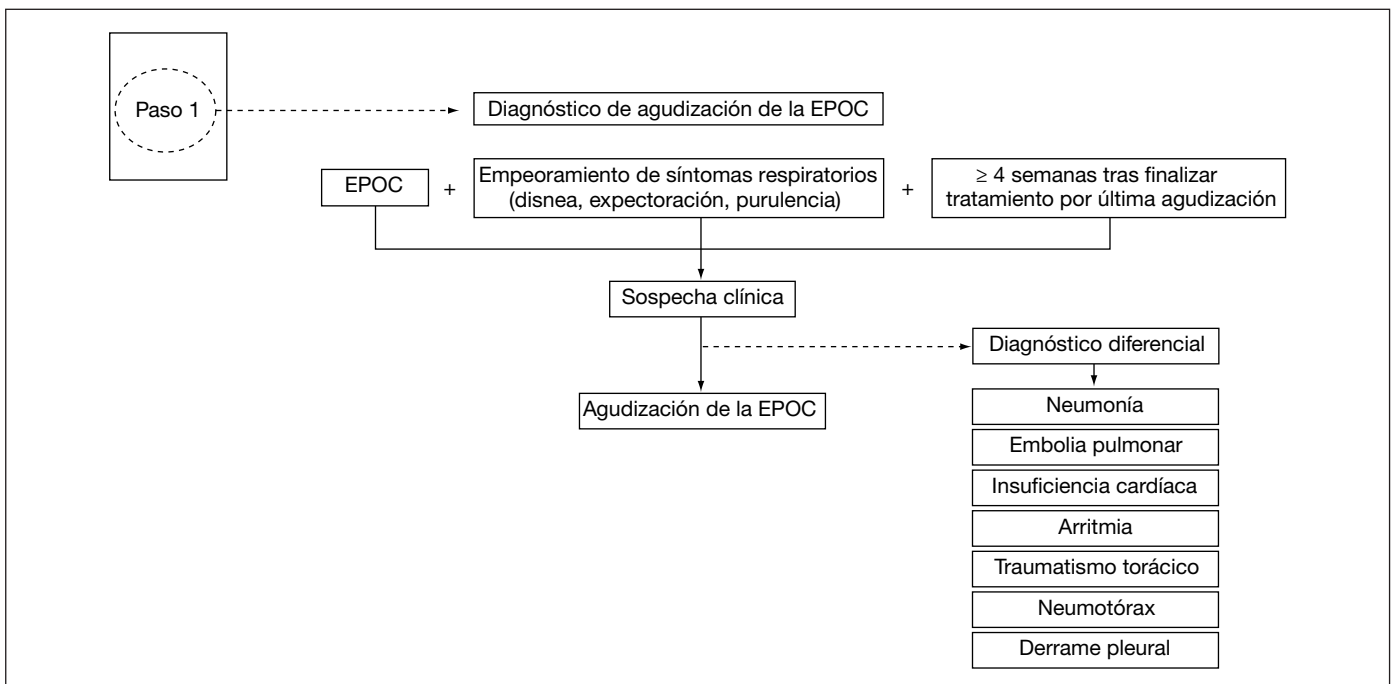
Paso 1

Diagnóstico de agudización de la EPOC

EPOC + Empeoramiento de síntomas respiratorios (disnea, expectoración, purulencia) + $\geq$ 4 semanas tras finalizar tratamiento por última agudización

Sospecha clínica

Diagnóstico diferencial

Agudización de la EPOC

Neumonía

Embolia pulmonar

Insuficiencia cardíaca

Arritmia

Traumatismo torácico

Neumotórax

Derrame pleural